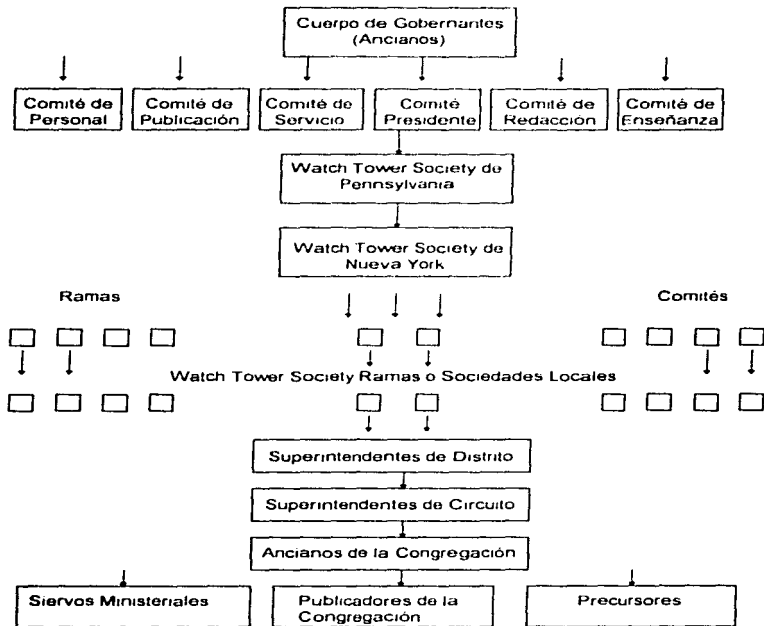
Cuerpo de Gobernantes (Ancianos)

Comité de Personal

Comité de Publicación

Comité de Servicio

Comité Presidente

Comité de Redacción

Comité de Enseñanza

Watch Tower Society de Pennsylvania

Watch Tower Society de Nueva York

Ramas

Comités

Watch Tower Society Ramas o Sociedades Locales

Superintendentes de Distrito

Superintendentes de Circuito

Ancianos de la Congregación

Siervos Ministeriales

Publicadores de la Congregación

Precursores